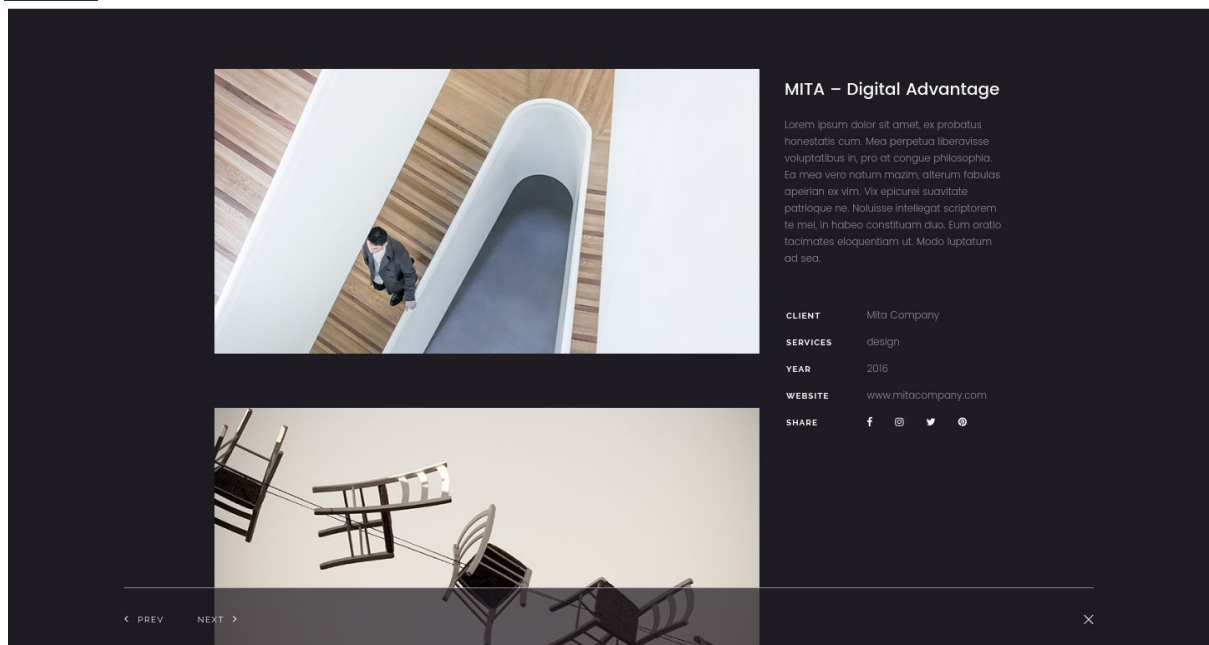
MITA – Digital Advantage

Lorem ipsum dolor sit amet, ex probatus honestatis cum. Mea perpetua liberavisse voluptatibus in, pro at congue philosophia. Ea mea vero natum mazim, alterum fabulas apeirian ex vim. Vix epicurei suavitate patrioque ne. Noluisse intellegat scriptorem te mei, in habeo constituam duo. Eum oratio tacimates eloquentiam ut. Modo luptatum ad sea.

| | |
|---|---|
| CLIENT | Mita Company |
| SERVICES | design |
| YEAR | 2016 |
| WEBSITE | www.mitacompany.com |
| SHARE | |

‹ PREV NEXT ›

×